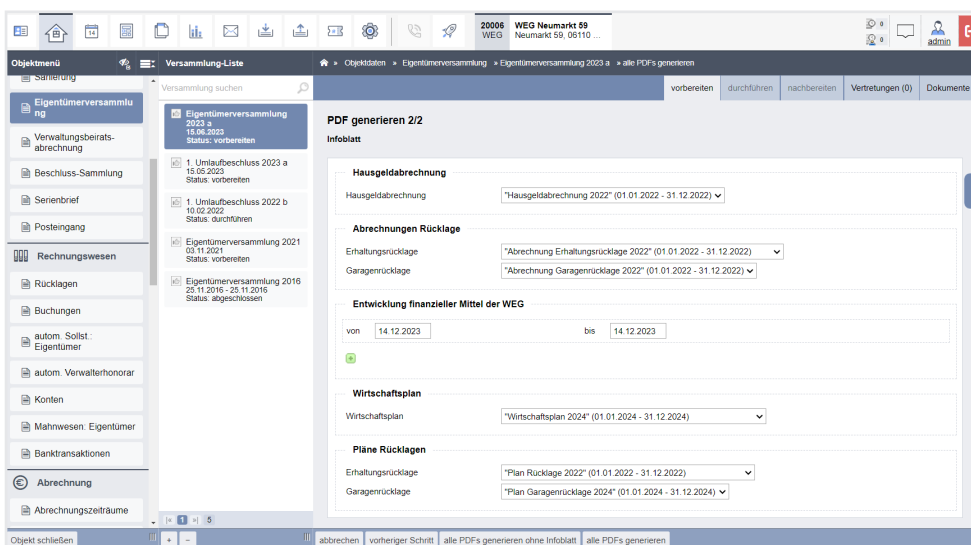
20006
WEG
WEG Neumarkt 59
Neumarkt 59, 06110 ...
0
0
admin

Objektmenü
Sanierung
Eigentümerversammlung
Verwaltungsbeirats-abrechnung
Beschluss-Sammlung
Serienbrief
Posteingang
Rechnungswesen
Rücklagen
Buchungen
autom. Sollst.: Eigentümer
autom. Verwalterhonorar
Konten
Mahnwesen: Eigentümer
Banktransaktionen
Abrechnung
Abrechnungszeiträume

Versammlung-Liste
Versammlung suchen
Eigentümerversammlung 2023 a
15.06.2023
Status: vorbereiten
1. Umlaufbeschluss 2023 a
15.05.2023
Status: vorbereiten
1. Umlaufbeschluss 2022 b
10.02.2022
Status: durchführen
Eigentümerversammlung 2021
03.11.2021
Status: vorbereiten
Eigentümerversammlung 2016
25.11.2016 - 25.11.2016
Status: abgeschlossen
1 5

» Objektdaten » Eigentümerversammlung » Eigentümerversammlung 2023 a » alle PDFs generieren

vorbereiten | durchführen | nachbereiten | Vertretungen (0) | Dokumente

PDF generieren 2/2
Infoblatt

Hausgeldabrechnung
Hausgeldabrechnung "Hausgeldabrechnung 2022" (01.01.2022 - 31.12.2022)

Abrechnungen Rücklage
Erhaltungsrücklage "Abrechnung Erhaltungsrücklage 2022" (01.01.2022 - 31.12.2022)
Garagenrücklage "Abrechnung Garagenrücklage 2022" (01.01.2022 - 31.12.2022)

Entwicklung finanzieller Mittel der WEG
von 14.12.2023 bis 14.12.2023

Wirtschaftsplan
Wirtschaftsplan "Wirtschaftsplan 2024" (01.01.2024 - 31.12.2024)

Pläne Rücklagen
Erhaltungsrücklage "Plan Rücklage 2022" (01.01.2022 - 31.12.2022)
Garagenrücklage "Plan Garagenrücklage 2024" (01.01.2024 - 31.12.2024)

Objekt schließen + − abbrechen vorheriger Schritt alle PDFs generieren ohne Infoblatt alle PDFs generieren